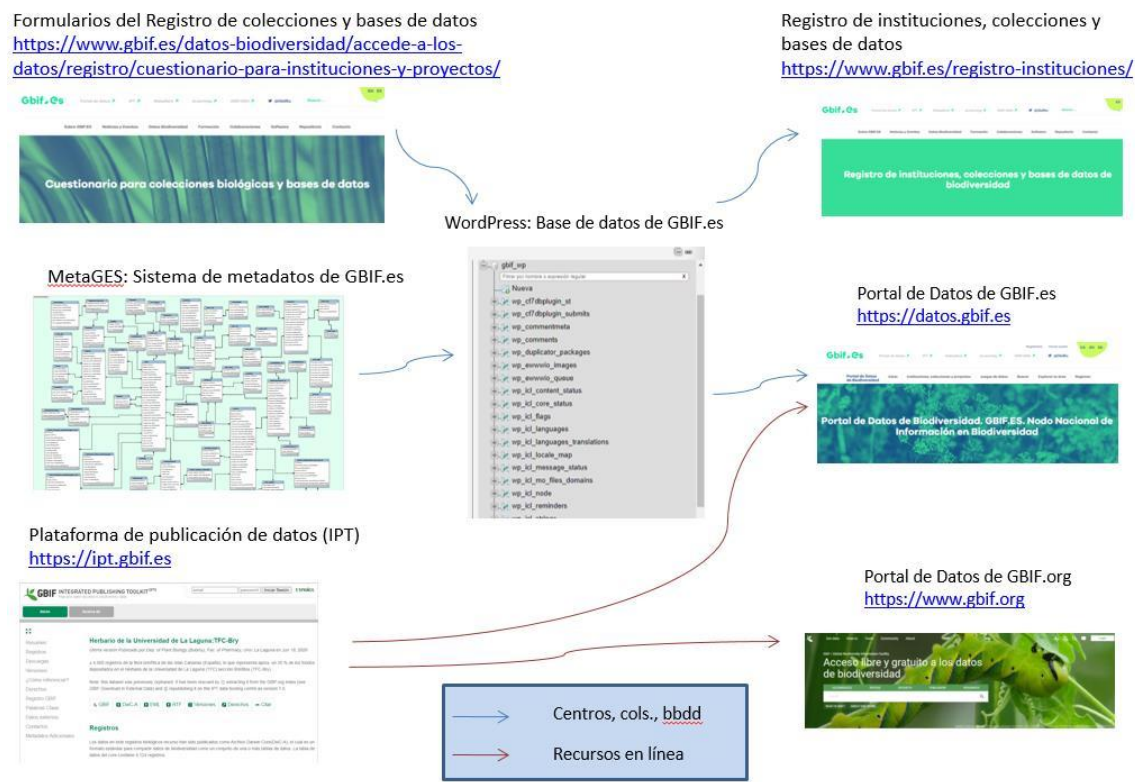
Formularios del Registro de colecciones y bases de datos
https://www.gbif.es/datos-biodiversidad/accede-a-los-datos/registro/cuestionario-para-instituciones-y-proyectos/

Gbif.es

Cuestionario para colecciones biológicas y bases de datos

Registro de instituciones, colecciones y bases de datos
https://www.gbif.es/registro-instituciones/

Gbif.es

Registro de instituciones, colecciones y bases de datos de biodiversidad

WordPress: Base de datos de GBIF.es

gbif_wp
Nueva
wp_cf7dbplugin_st
wp_cf7dbplugin_submits
wp_commentmeta
wp_comments
wp_duplicator_packages
wp_ewwwio_images
wp_ewwwio_queue
wp_icl_content_status
wp_icl_core_status
wp_icl_flags
wp_icl_languages
wp_icl_languages_translations
wp_icl_locale_map
wp_icl_message_status
wp_icl_mo_files_domains
wp_icl_node
wp_icl_reminders

MetaGES: Sistema de metadatos de GBIF.es

Portal de Datos de GBIF.es
https://datos.gbif.es

Gbif.es

Portal de Datos de Biodiversidad. GBIF.ES. Nodo Nacional de Información en Biodiversidad

Plataforma de publicación de datos (IPT)
https://ipt.gbif.es

GBIF INTEGRATED PUBLISHING TOOLKIT

Herbario de la Universidad de La Laguna:TFC-Bry

Registros

Portal de Datos de GBIF.org
https://www.gbif.org

Acceso libre y gratuito a los datos de biodiversidad

Centros, cols., bbdd
Recursos en línea